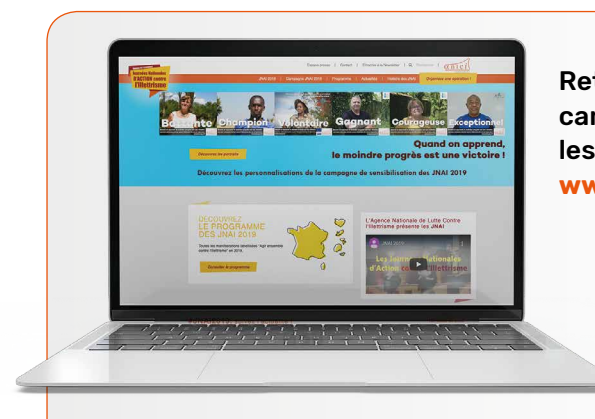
Journées Nationales d'ACTION contre l'illettrisme

Travaux anciens | Contact | S'inscrire à la Newsletter | Q Rechercher | anlci

JNAI 2019 | Campagne JNAI 2019 | Programme | Actualités | Historique des affiches | Organisez une opération !

Battante Champion Volontaire Gagnant Courageuse Exceptionnel

Quand on apprend, le moindre progrès est une victoire !

Découvrez le portrait

Découvrez les personnalisations de la campagne de sensibilisation des JNAI 2019

DÉCOUVREZ LE PROGRAMME DES JNAI 2019

Consultez le programme

L'Agence Nationale de Lutte Contre l'Illettrisme présente les JNAI

JNAI 2019

Les Journées Nationales d'Action contre l'Illettrisme

Ret
car
les
ww